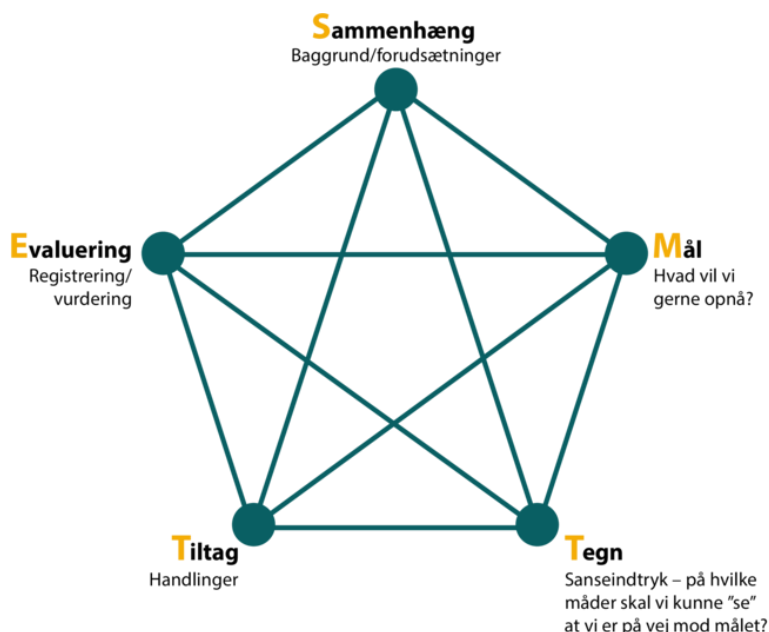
Sammenhæng
Baggrund/forudsætninger

Evaluering
Registrering/
vurdering

Mål
Hvad vil vi
gerne opnå?

Tiltag
Handlinger

Tegn
Sanseindtryk – på hvilke måder skal vi kunne "se" at vi er på vej mod målet?